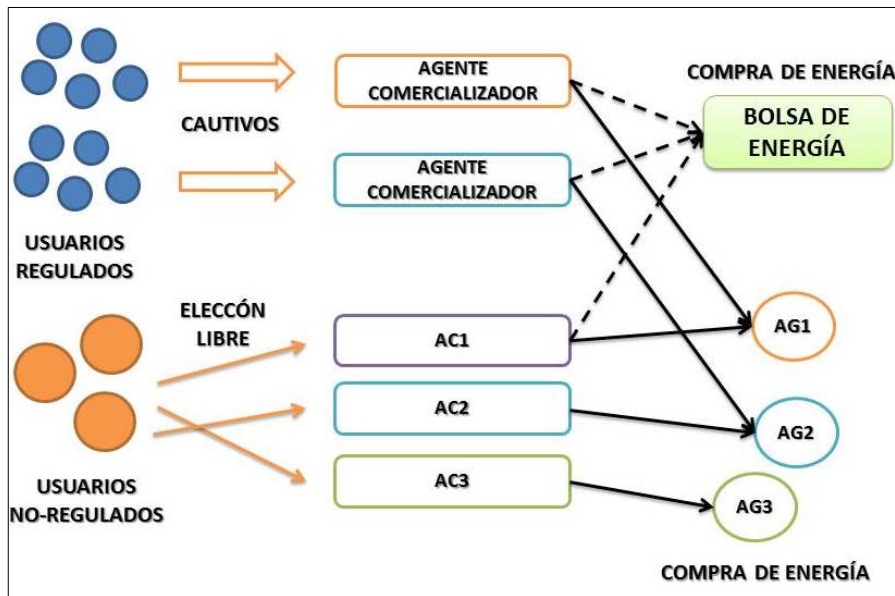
CAUTIVOS

AGENTE COMERCIALIZADOR

AGENTE COMERCIALIZADOR

COMPRA DE ENERGÍA

BOLSA DE ENERGÍA

USUARIOS REGULADOS

ELECCÓN LIBRE

AC1

AC2

AC3

AG1

AG2

AG3

USUARIOS NO-REGULADOS

COMPRA DE ENERGÍA